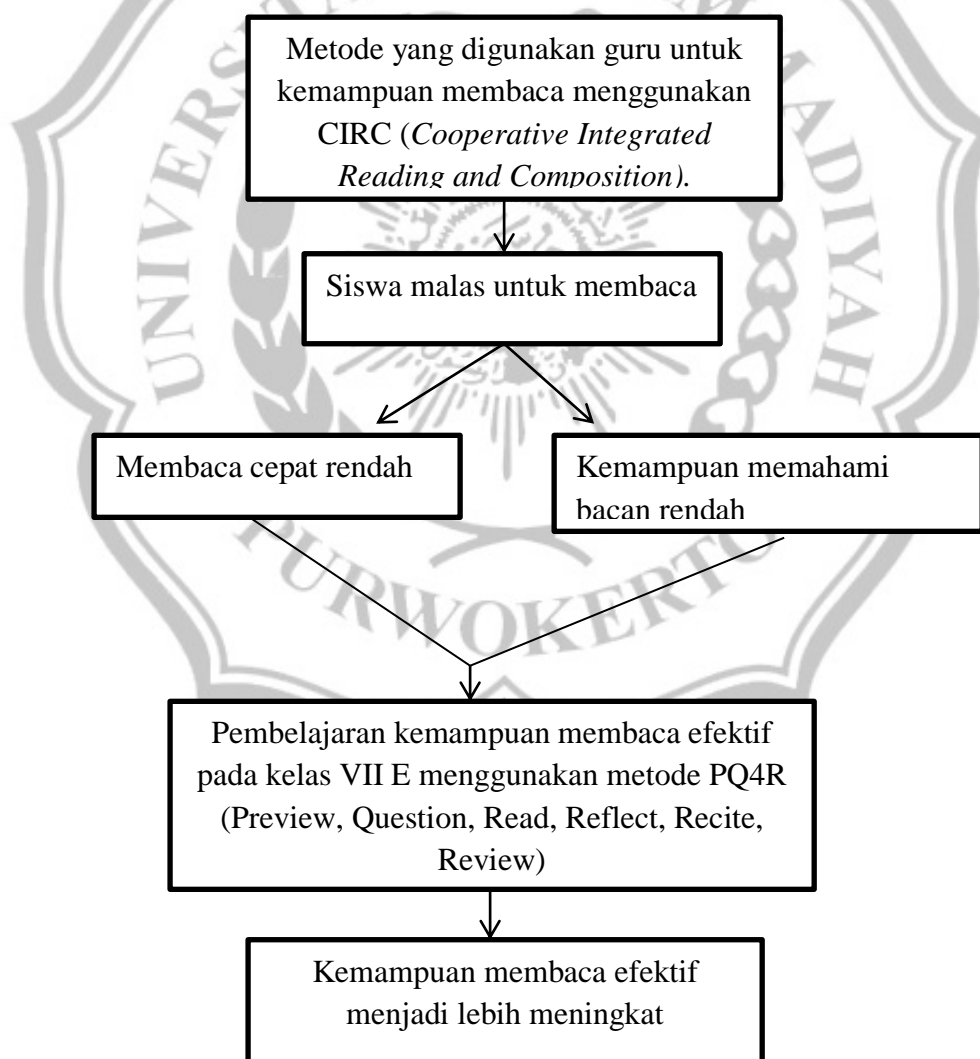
Metode yang digunakan guru untuk kemampuan membaca menggunakan CIRC (*Cooperative Integrated Reading and Composition).*

Siswa malas untuk membaca

Membaca cepat rendah

Kemampuan memahami bacan rendah

Pembelajaran kemampuan membaca efektif pada kelas VII E menggunakan metode PQ4R (Preview, Question, Read, Reflect, Recite, Review)

Kemampuan membaca efektif menjadi lebih meningkat